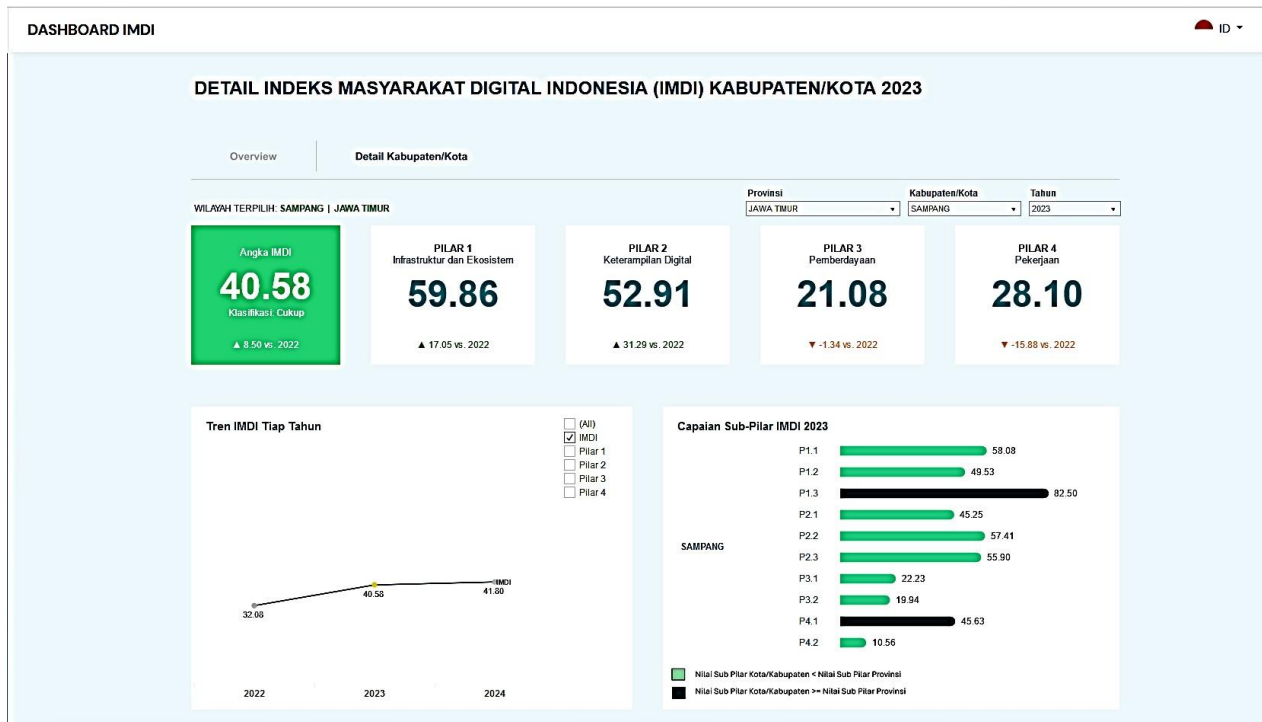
DASHBOARD IMDI

ID

DETAIL INDEKS MASYARAKAT DIGITAL INDONESIA (IMDI) KABUPATEN/KOTA 2023

Overview

Detail Kabupaten/Kota

WILAYAH TERPILIH: SAMPANG | JAWA TIMUR

Provinsi
JAWA TIMUR

Kabupaten/Kota
SAMPANG

Tahun
2023

Angka IMDI
40.58
Klasifikasi: Cukup
▲ 8.50 vs. 2022

PILAR 1
Infrastruktur dan Ekosistem
59.86
▲ 17.05 vs. 2022

PILAR 2
Keterampilan Digital
52.91
▲ 31.29 vs. 2022

PILAR 3
Pemberdayaan
21.08
▼ -1.34 vs. 2022

PILAR 4
Pekerjaan
28.10
▼ -15.88 vs. 2022

Tren IMDI Tiap Tahun

(All)
IMDI
Pilar 1
Pilar 2
Pilar 3
Pilar 4

32.08
40.58
41.80
IMDI

2022
2023
2024

Capaian Sub-Pilar IMDI 2023

SAMPANG

| | |
|---|---|
| P1.1 | 58.08 |
| P1.2 | 49.53 |
| P1.3 | 82.50 |
| P2.1 | 45.25 |
| P2.2 | 57.41 |
| P2.3 | 55.90 |
| P3.1 | 22.23 |
| P3.2 | 19.94 |
| P4.1 | 45.63 |
| P4.2 | 10.56 |

Nilai Sub Pilar Kota/Kabupaten < Nilai Sub Pilar Provinsi
Nilai Sub Pilar Kota/Kabupaten >= Nilai Sub Pilar Provinsi